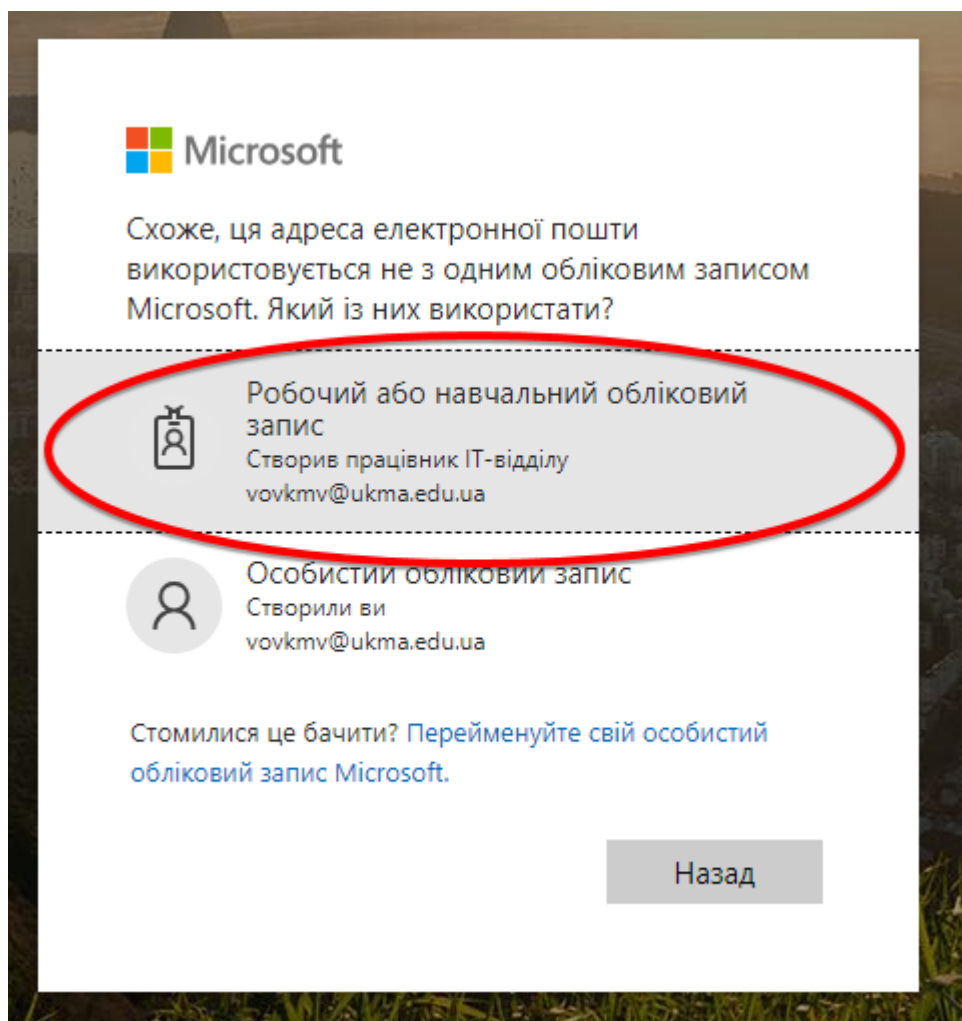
Microsoft

Схоже, ця адреса електронної пошти використовується не з одним обліковим записом Microsoft. Який із них використати?

Робочий або навчальний обліковий запис
Створив працівник IT-відділу
vovkmv@ukma.edu.ua

Особистий обліковий запис
Створили ви
vovkmv@ukma.edu.ua

Стомилися це бачити? Перейменуйте свій особистий обліковий запис Microsoft.

Назад